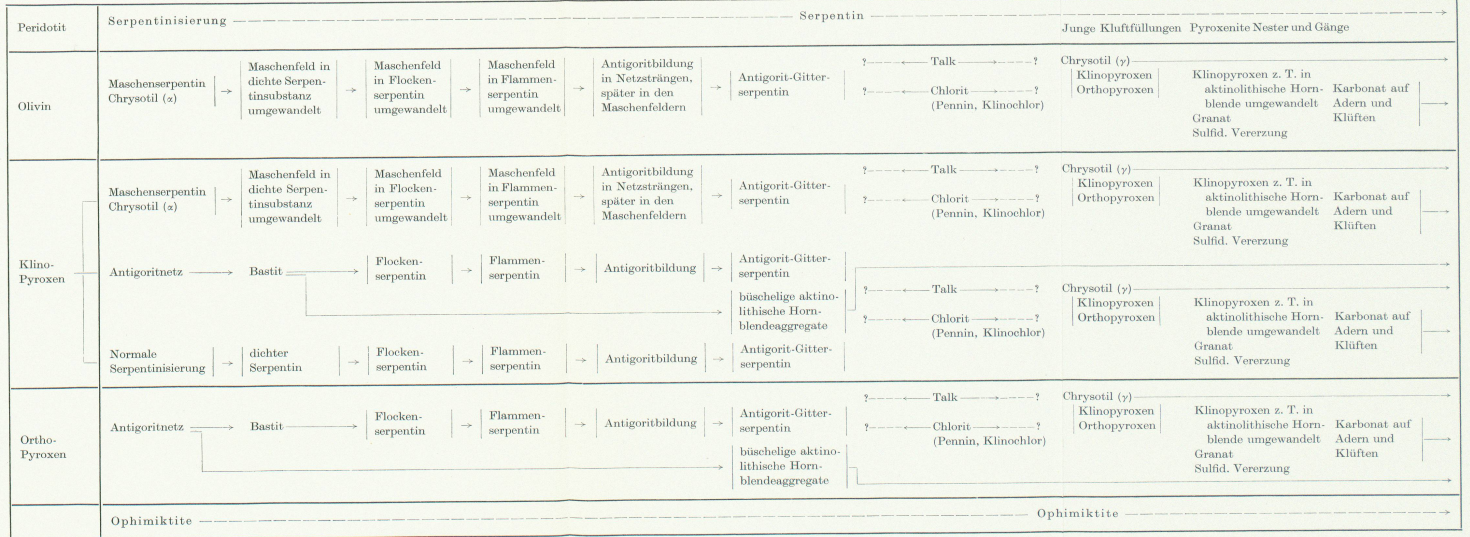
Peridotit

Serpentinisierung — — — Serpentin — — →

Junge Kluftfüllungen Pyroxenite Nester und Gänge

Olivin

Maschenserpentin Chrysotil (α) → Maschenfeld in dichte Serpentinsubstanz umgewandelt → Maschenfeld in Flockenserpentin umgewandelt → Maschenfeld in Flammenserpentin umgewandelt → Antigoritbildung in Netzsträngen, später in den Maschenfeldern → Antigorit-Gitterserpentin

?— — Talk — — ?
?— — Chlorit — — ? (Pennin, Klinochlor)

Chrysotil (γ)
Klinopyroxen Orthopyroxen
Klinopyroxen z. T. in aktinolithische Hornblende umgewandelt Granat Sulfid. Vererzung
Karbonat auf Adern und Klüften →

Klino-Pyroxen

Maschenserpentin Chrysotil (α) → Maschenfeld in dichte Serpentinsubstanz umgewandelt → Maschenfeld in Flockenserpentin umgewandelt → Maschenfeld in Flammenserpentin umgewandelt → Antigoritbildung in Netzsträngen, später in den Maschenfeldern → Antigorit-Gitterserpentin

?— — Talk — — ?
?— — Chlorit — — ? (Pennin, Klinochlor)

Chrysotil (γ)
Klinopyroxen Orthopyroxen
Klinopyroxen z. T. in aktinolithische Hornblende umgewandelt Granat Sulfid. Vererzung
Karbonat auf Adern und Klüften →

Antigoritnetz → Bastit → Flockenserpentin → Flammenserpentin → Antigoritbildung → Antigorit-Gitterserpentin

büschelige aktinolithische Hornblendeaggregate

?— — Talk — — ?
?— — Chlorit — — ? (Pennin, Klinochlor)

Chrysotil (γ)
Klinopyroxen Orthopyroxen
Klinopyroxen z. T. in aktinolithische Hornblende umgewandelt Granat Sulfid. Vererzung
Karbonat auf Adern und Klüften →

Normale Serpentinisierung → dichter Serpentin → Flockenserpentin → Flammenserpentin → Antigoritbildung → Antigorit-Gitterserpentin

Ortho-Pyroxen

Antigoritnetz → Bastit → Flockenserpentin → Flammenserpentin → Antigoritbildung → Antigorit-Gitterserpentin

büschelige aktinolithische Hornblendeaggregate

?— — Talk — — ?
?— — Chlorit — — ? (Pennin, Klinochlor)

Chrysotil (γ)
Klinopyroxen Orthopyroxen
Klinopyroxen z. T. in aktinolithische Hornblende umgewandelt Granat Sulfid. Vererzung
Karbonat auf Adern und Klüften →

Ophimiktite — — — Ophimiktite — — →